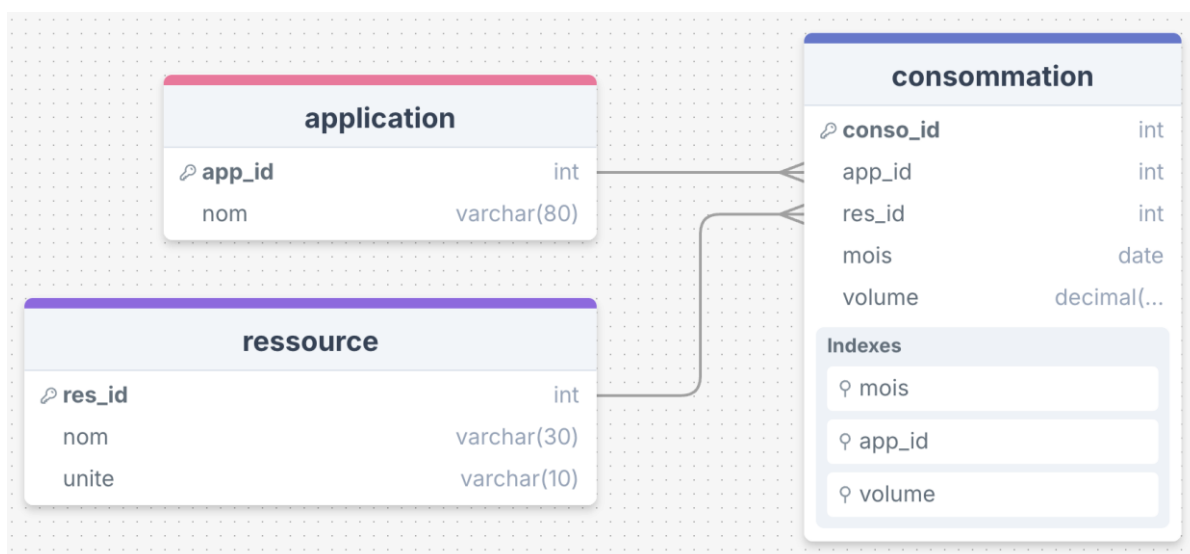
application

| | |
|---|---|
| app_id | int |
| nom | varchar(80) |

ressource

| | |
|---|---|
| res_id | int |
| nom | varchar(30) |
| unite | varchar(10) |

consommation

| | |
|---|---|
| conso_id | int |
| app_id | int |
| res_id | int |
| mois | date |
| volume | decimal(... |

Indexes

mois

app_id

volume